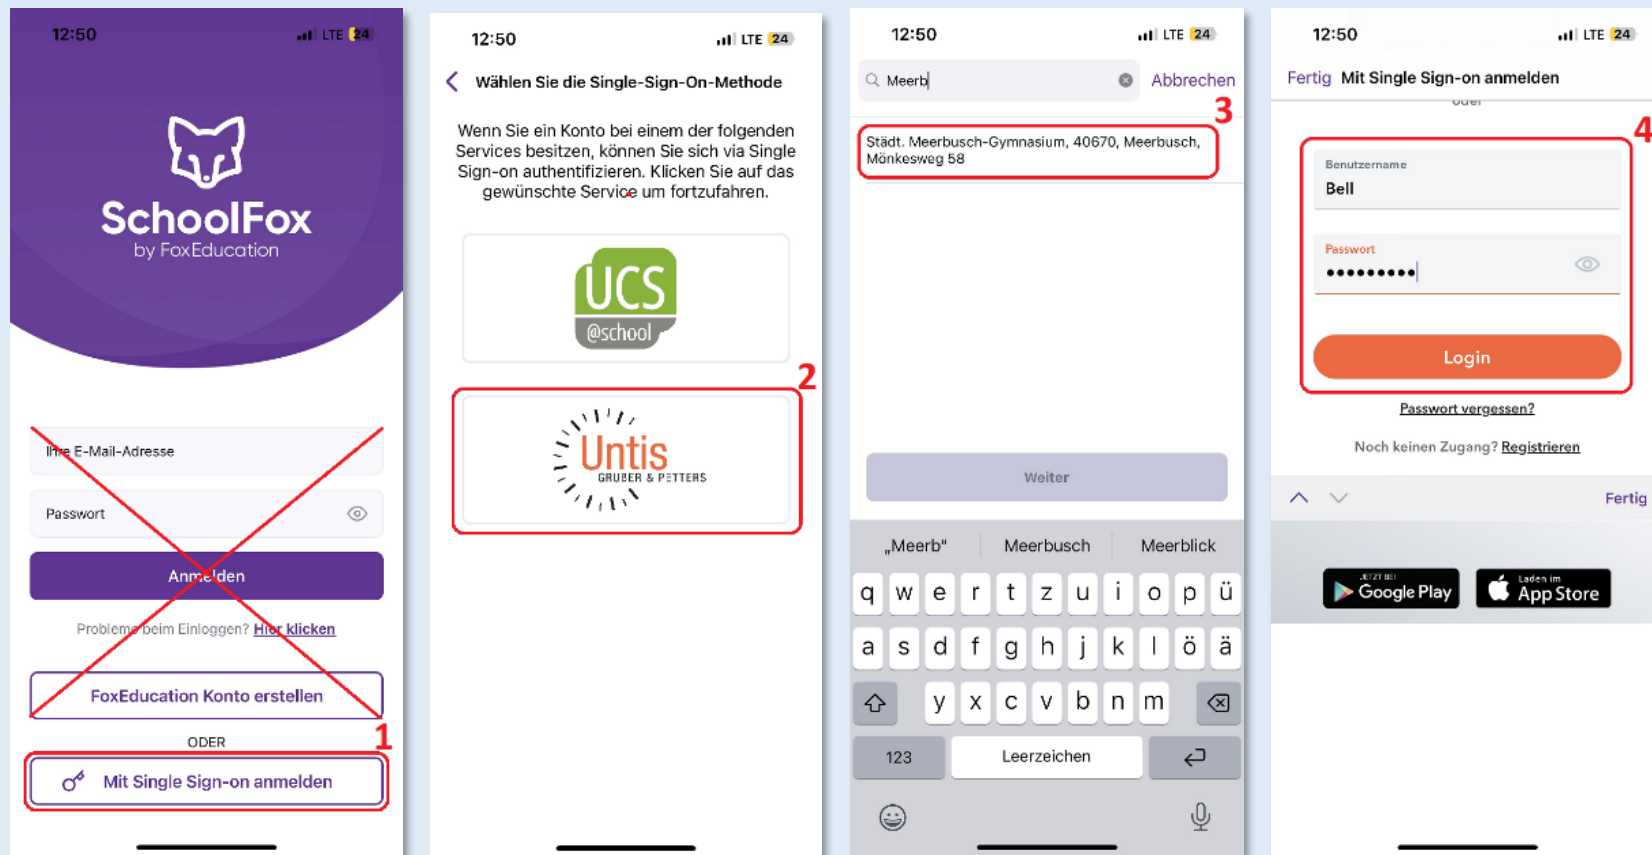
12:50 LTE 24

SchoolFox
by FoxEducation

Ihre E-Mail-Adresse

Passwort

Anmelden

Probleme beim Einloggen? Hier klicken

FoxEducation Konto erstellen

ODER

1

Mit Single Sign-on anmelden

12:50 LTE 24

Wählen Sie die Single-Sign-On-Methode

Wenn Sie ein Konto bei einem der folgenden Services besitzen, können Sie sich via Single Sign-on authentifizieren. Klicken Sie auf das gewünschte Service um fortzufahren.

UCS
@school

2

Untis
GRUBER & PETTERS

12:50 LTE 24

Meerb

Abbrechen

3

Städt. Meerbusch-Gymnasium, 40670, Meerbusch, Mönkesweg 58

Weiter

„Meerb"
Meerbusch
Meerblick

q w e r t z u i o p ü
a s d f g h j k l ö ä
y x c v b n m
123
Leerzeichen

12:50 LTE 24

Fertig
Mit Single Sign-on anmelden

4

Benutzername
Bell

Passwort
••••••••••

Login

Passwort vergessen?

Noch keinen Zugang? Registrieren

Fertig

JETZT BEI
Google Play

Laden im
App Store